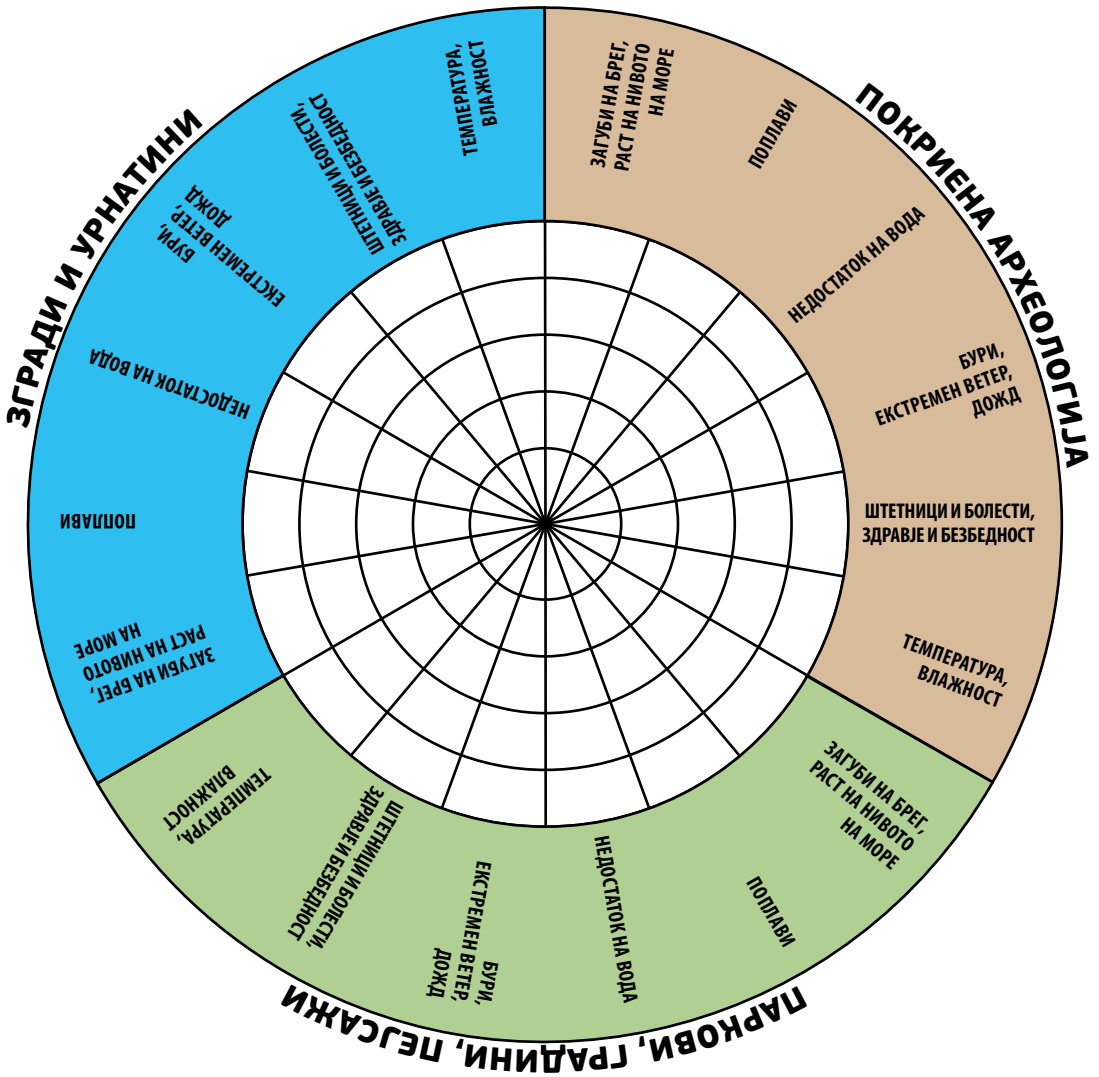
ЗГРАДИ И УРНАТИНИ

ТЕМПЕРАТУРА, ВЛАЖНОСТ

ШТЕТНИЦИ И БОЛЕСТИ, ЗДРАВЈЕ И БЕЗБЕДНОСТ

БУРИ, ЕКСТРЕМЕН ВЕТЕР, ДОЖД

НЕДОСТАТОК НА ВОДА

ПОПЛАВИ

ЗАГУБИ НА БРЕГ, РАСТ НА НИВОТО НА МОРЕ

ПОКРИЕНА АРХЕОЛОГИЈА

ЗАГУБИ НА БРЕГ, РАСТ НА НИВОТО НА МОРЕ

ПОПЛАВИ

НЕДОСТАТОК НА ВОДА

БУРИ, ЕКСТРЕМЕН ВЕТЕР, ДОЖД

ШТЕТНИЦИ И БОЛЕСТИ, ЗДРАВЈЕ И БЕЗБЕДНОСТ

ТЕМПЕРАТУРА, ВЛАЖНОСТ

ПАРКОВИ, ГРАДИНИ, ПЕЈСАЖИ

ЗАГУБИ НА БРЕГ, РАСТ НА НИВОТО НА МОРЕ

ПОПЛАВИ

НЕДОСТАТОК НА ВОДА

БУРИ, ЕКСТРЕМЕН ВЕТЕР, ДОЖД

ШТЕТНИЦИ И БОЛЕСТИ, ЗДРАВЈЕ И БЕЗБЕДНОСТ

ТЕМПЕРАТУРА, ВЛАЖНОСТ